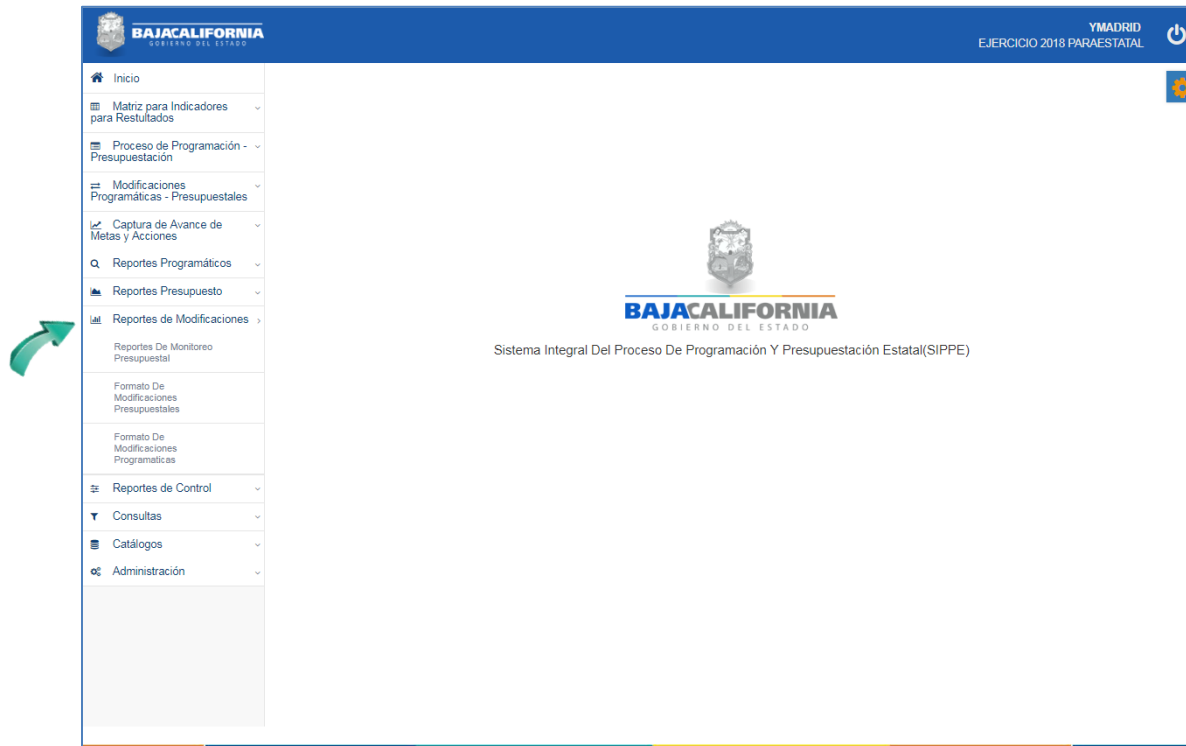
BAJACALIFORNIA
GOBIERNO DEL ESTADO

YMADRID
EJERCICIO 2018 PARAESTATAL

Inicio

Matriz para Indicadores para Restultados

Proceso de Programación - Presupuestación

Modificaciones Programáticas - Presupuestales

Captura de Avance de Metas y Acciones

Reportes Programáticos

Reportes Presupuesto

Reportes de Modificaciones

Reportes De Monitoreo Presupuestal

Formato De Modificaciones Presupuestales

Formato De Modificaciones Programaticas

Reportes de Control

Consultas

Catálogos

Administración

BAJACALIFORNIA
GOBIERNO DEL ESTADO

Sistema Integral Del Proceso De Programación Y Presupuestación Estatal(SIPPE)